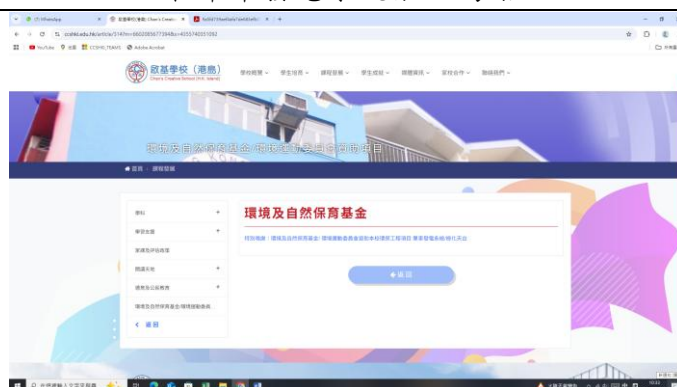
啟基學校（港島）
Chiu's Creative School (HK Island)

學校概覽 學生培育 課程發展 學生成就 家校合作 聯絡我們

環境及自然保育基金 環保運動委員會資助項目

首頁 > 課程發展

環境及自然保育基金

計劃名稱：環境及自然保育基金 - 環保運動委員會資助本校環保工程項目 學校智能系統(第八期)

返回

學科
學習主題
家課及評估政策
閱讀文化
環境及公民教育
環境及自然保育基金-環境運動委員
返回